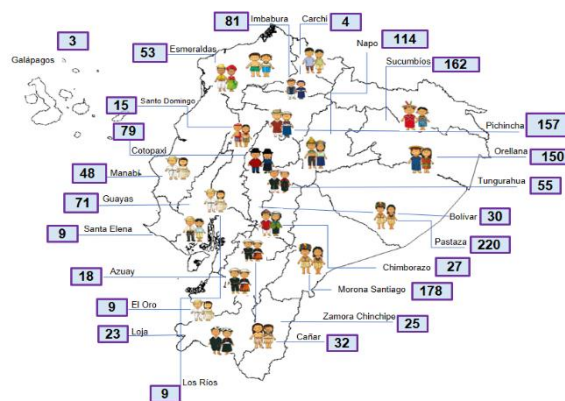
81 Imbabura
Carchi 4
3
Galápagos
53 Esmeraldas
Napo 114
Sucumbios 162
15 Santo Domingo
79
Pichincha 157
Cotopaxi
Orellana 150
48 Manabí
Tungurahua 55
71 Guayas
Bolívar 30
9 Santa Elena
Pastaza 220
18 Azuay
Chimborazo 27
Morona Santiago 178
9 El Oro
Zamora Chinchipe 25
23 Loja
Cañar 32
Los Ríos
9